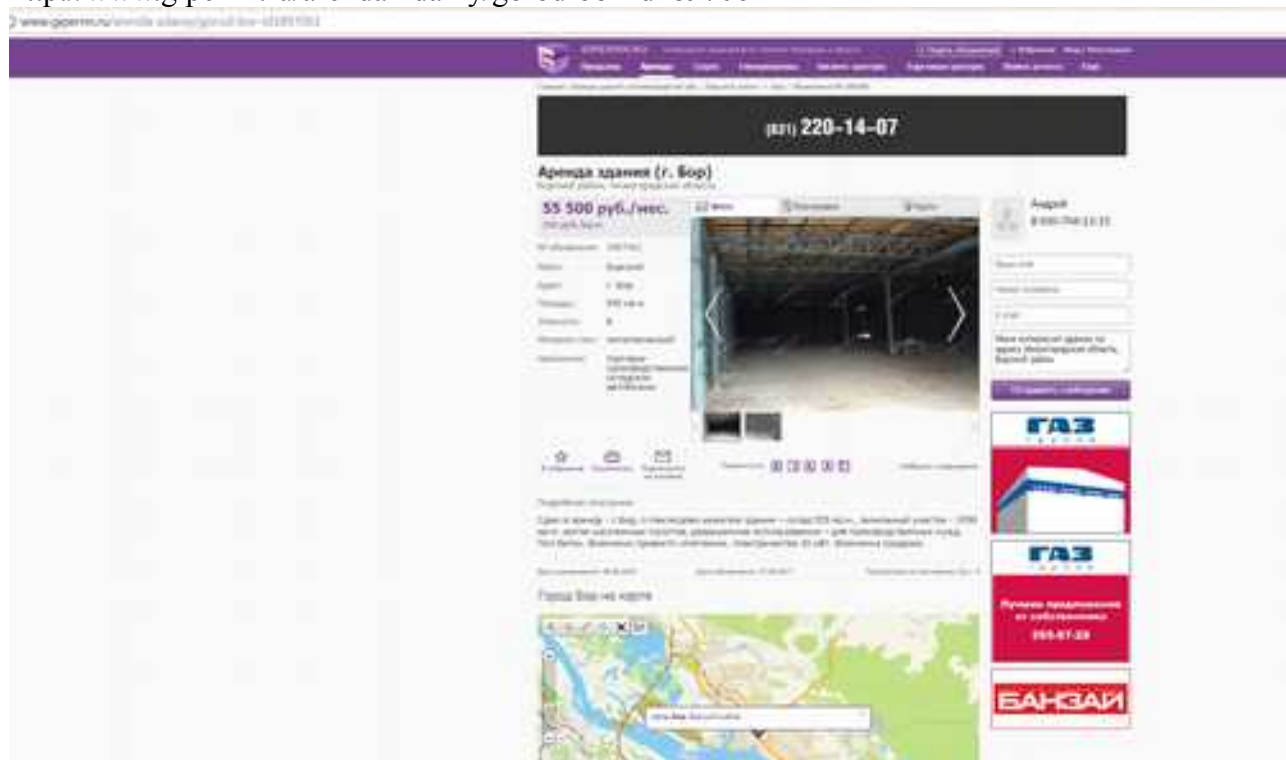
www.gipernn.ru/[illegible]

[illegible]

Продажа Аренда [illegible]

(831) 220-14-07

Аренда здания (г. Бор)

Борский район, Нижегородская область

55 500 руб./мес.

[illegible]

Андрей

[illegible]

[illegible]

Отправить сообщение

ГАЗ

ГАЗ

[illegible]

БАНЗАЙ

Подробное описание

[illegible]

Город Бор на карте